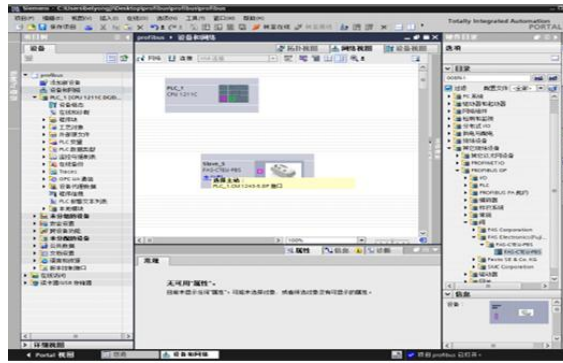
Siemens - C:\Users\beiyong\Desktop\profibus\profibus\profibus

Totally Integrated Automation PORTAL

项目树
设备

profibus
添加新设备
设备和网络
PLC_1 [CPU 1211C DC/DC...]
设备组态
在线和诊断

profibus ▸ 设备和网络

拓扑视图 网络视图 设备视图

PLC_1
CPU 1211C

Slave_1
FXG-CTEU-PB1
PLC_1.CM1243-5.DP 接口

100%

属性 信息 诊断

常规

无可用"属性"。
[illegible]

选项

目录

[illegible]

过滤 配置文件 <全部>

PC 系统
驱动器和起动器
网络组件
检测和监视
分布式 I/O
电源和配电
现场设备
其它现场设备
附加以太网设备
PROFINET IO
PROFIBUS DP
I/O
PLC
PROFIBUS PA 耦合
编码器
驱动器
常规
网关
FAG Corporation
FAG Electronics/Pul...
FXG-CTEU-PB1
FXG-CTEU-PB1
Festo SE & Co. KG
SMC Corporation

信息
设备

详细视图

Portal 视图 总览 设备和网络

项目 profibus 已打开。